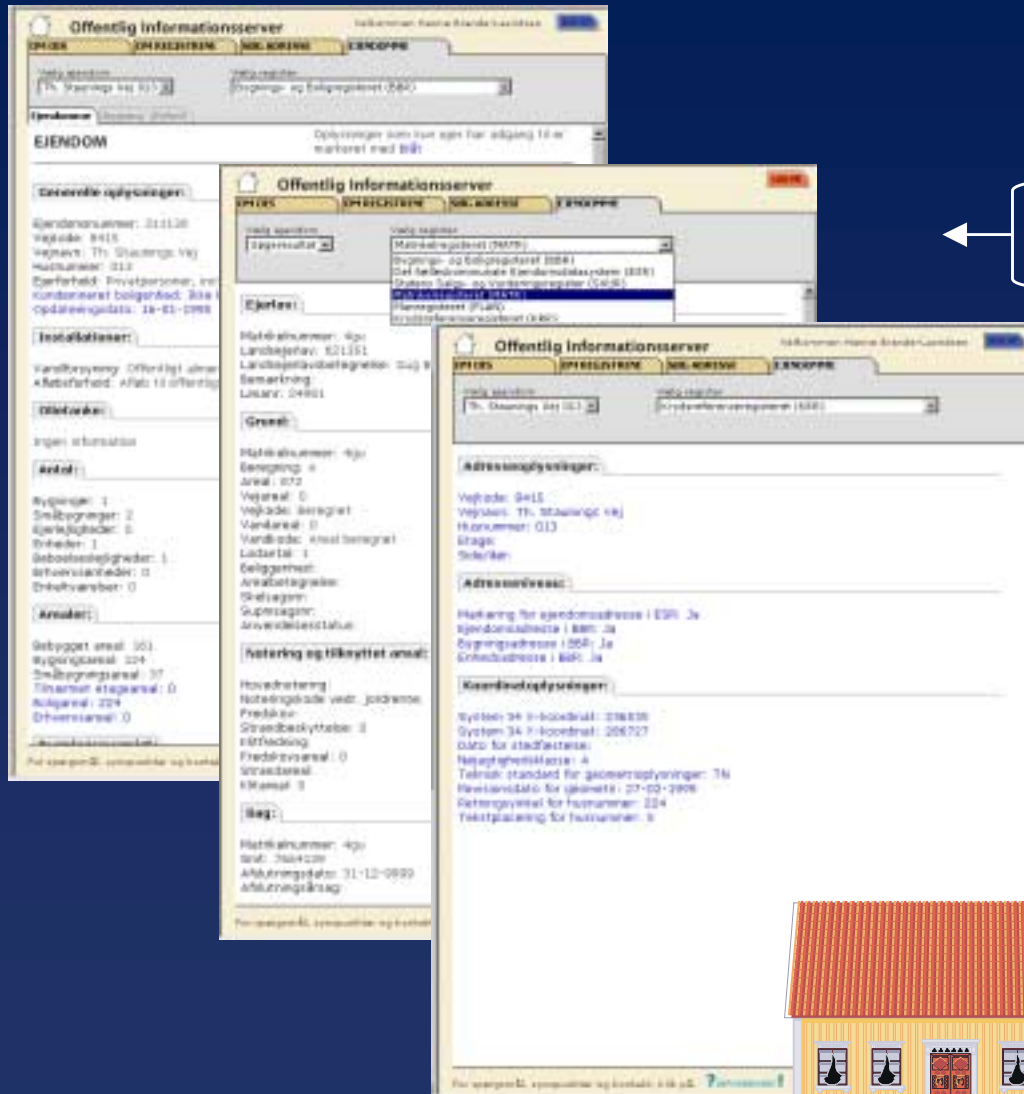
Offentlig Informationsserver

EJENDOM

Generelle oplysninger:

Ejendomsnummer: 313130
Vejkode: 8415
Vejnavn: Th. Stauning Vej
Husnummer: 013
Ejerforhold: Privatpersoner, in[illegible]
Opdateringsdato: 16-01-1998

Installationer:

Vandforsyning: Offentligt alme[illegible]
Afløbsforhold: Afløb til offentlig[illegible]

Oliefanke:

Ingen information

Antal:

Bygninger: 1
Småbygninger: 2
Ejerlejligheder: 0
Enheder: 1
Beboelseslejligheder: 1
Erhvervsenheder: 0

Arealer:

Bebygget areal: 161
Bygningsareal: 224
Småbygningsareal: 37
Tilbygget etageareal: 0
Boligareal: 224
Erhvervsareal: 0

Offentlig Informationsserver

Matrikelregistret (MATR)
Bygnings- og Boligregistret (BBR)
Det fællekommunale Ejendomsdatasystem (ESR)
Statens Salgs- og Vurderingsregister (SVUR)
Matrikelregistret (MATR)
Planregistret (PLAN)

Ejerlav:

Matrikelnummer: 4gu
Landsejerlav: 621351
Bemærkning:

Grund:

Matrikelnummer: 4gu
Beregning: A
Areal: 872
Vejareal: 0
Vejkode: Beregnet
Vandareal: 0
Lodantal: 1

Notering og tilknyttet areal:

Hovednotering:
Fredskov:
Strandbeskyttelse: 0
Klitfredning:
Fredskovsareal: 0
Strandareal:
Klitareal: 0

Sag:

Matrikelnummer: 4gu
Afslutningsdato: 31-12-9999
Afslutningsårsag:

Offentlig Informationsserver

Adresseoplysninger:

Vejkode: 8415
Vejnavn: Th. Staunings Vej
Husnummer: 013
Etage:
Side/dør:

Adresseniveau:

Markering for ejendomsadresse i ESR: Ja
Ejendomsadresse i BBR: Ja
Bygningsadresse i BBR: Ja
Enhedsadresse i BBR: Ja

Koordinatoplysninger:

System 34 X-koordinat: 236838
System 34 Y-koordinat: 206727
Dato for stedfæstelse:
Nøjagtighedsklasse: A
Teknisk standard for geometrioplysninger: TN
Revisionsdato for geometri: 27-03-1998
Retningsvinkel for husnummer: 224
Tekstplacering for husnummer: 9